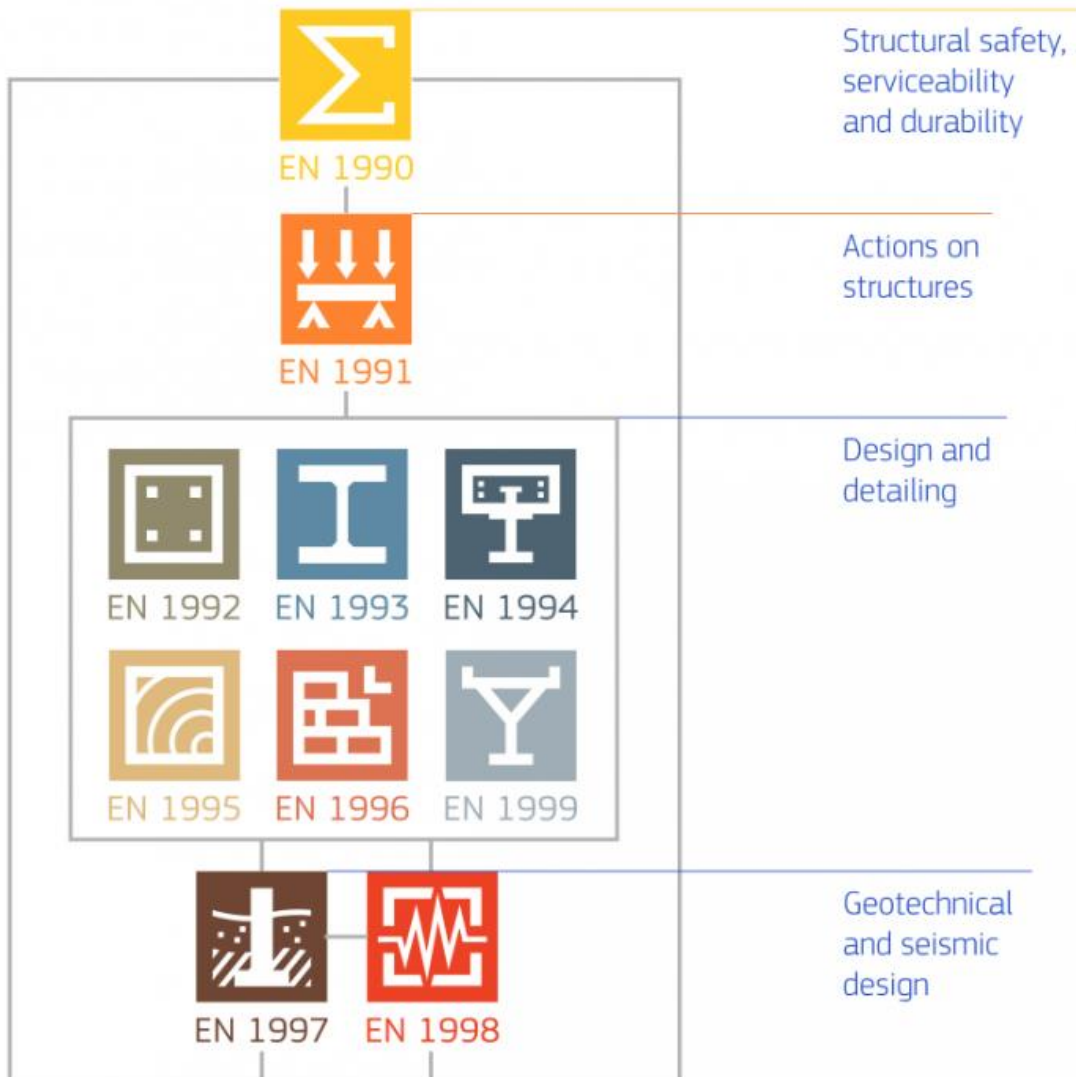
EN 1990

Structural safety, serviceability and durability

EN 1991

Actions on structures

EN 1992 EN 1993 EN 1994

EN 1995 EN 1996 EN 1999

Design and detailing

EN 1997 EN 1998

Geotechnical and seismic design